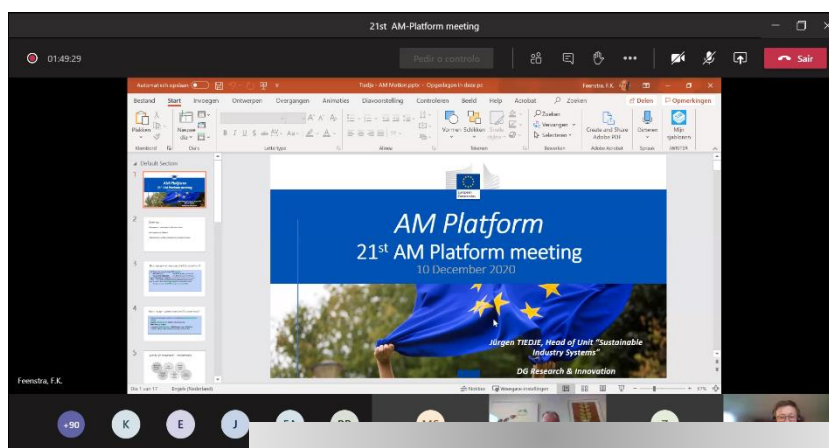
21st AM-Platform meeting

01:49:29

Pedir o controlo

Sair

Automatisch opslaan

Tiedje - AM Platform.pptx - Opgeslagen in deze pc

Feenstra, F.K.

Bestand Start Invoegen Ontwerpen Overgangen Animaties Diavoorstelling Controleren Beeld Help Acrobat Zoeken

Delen Opmerkingen

Plakken Nieuwe dia Klembord Dia's Lettertype Alinea Tekenen Bewerken Adobe Acrobat Spraak

Zoeken Vervangen Selecteren Create and Share Adobe PDF Dicteren Mijn gebieden

Default Section

1 2 3 4 5

European Commission

AM Platform

21st AM Platform meeting

10 December 2020

Jürgen TIEDJE, Head of Unit "Sustainable Industry Systems"

DG Research & Innovation

Dia 1 van 17 Engels (Nederland) Notities Weergave-instellingen 51%

Feenstra, F.K.

+90 K E J